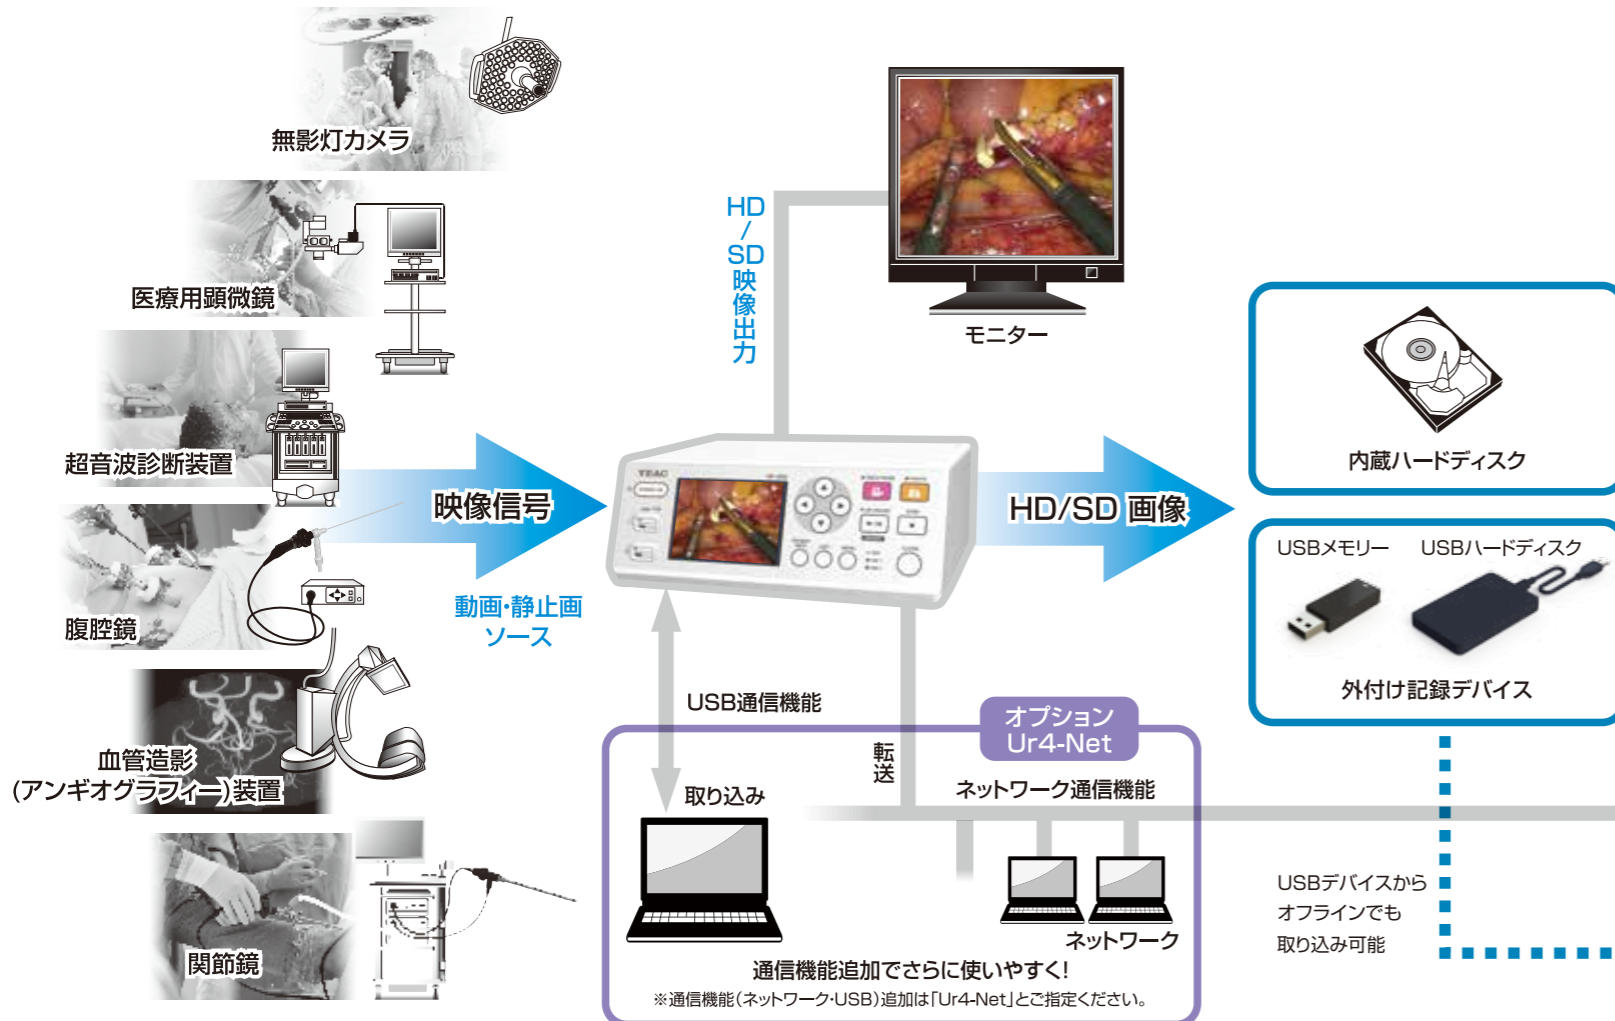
無影灯カメラ

医療用顕微鏡

超音波診断装置

腹腔鏡

血管造影
(アンギオグラフィー)装置

関節鏡

映像信号

動画・静止画
ソース

HD/SD映像出力

モニター

TEAC

HD/SD 画像

内蔵ハードディスク

USBメモリー USBハードディスク

外付け記録デバイス

USB通信機能

取り込み

転送

オプション
Ur4-Net

ネットワーク通信機能

ネットワーク

通信機能追加でさらに使いやすく!

※通信機能(ネットワーク・USB)追加は「Ur4-Net」とご指定ください。

USBデバイスから
オフラインでも
取り込み可能